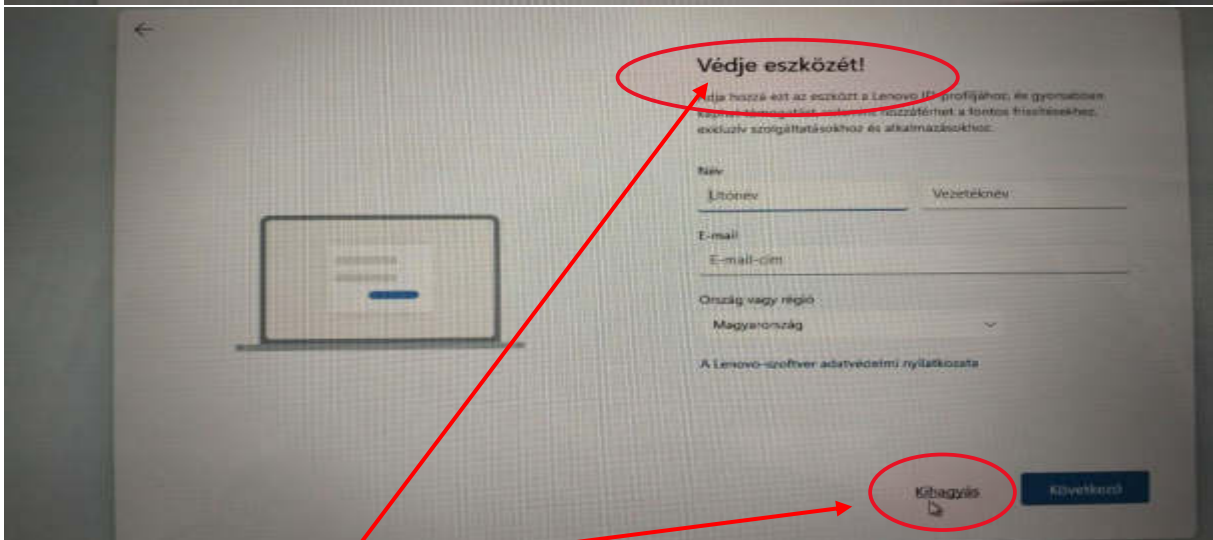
Védje eszközét!

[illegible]dja hozzá ezt az eszközt a Lenovo ID-profiljához, és gyorsabban kapjon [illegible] hozzáférhet a fontos frissítésekhez, exkluzív szolgáltatásokhoz és alkalmazásokhoz.

Név

Utónév

Vezetéknév

E-mail

E-mail-cím

Ország vagy régió

Magyarország

A Lenovo-szoftver adatvédelmi nyilatkozata

Kihagyás

Következő